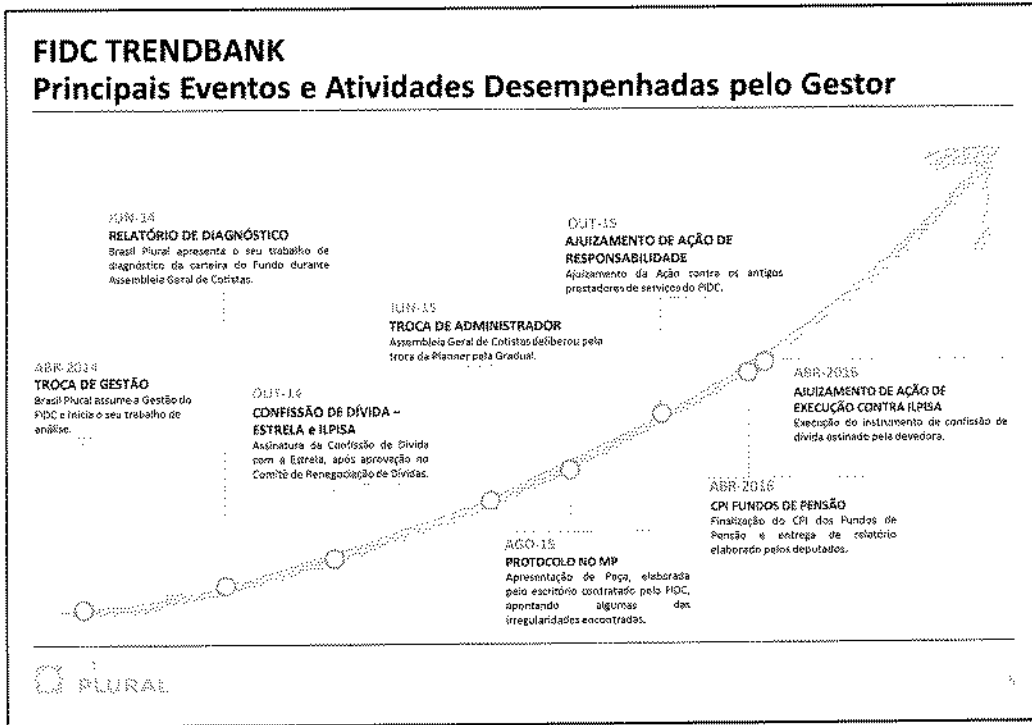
FIDC TRENDBANK
Principais Eventos e Atividades Desempenhadas pelo Gestor

JUN-14
RELATÓRIO DE DIAGNÓSTICO
Brasil Plural apresenta o seu trabalho de diagnóstico da carteira do Fundo durante Assembleia Geral de Cotistas.

OUT-15
AJUIZAMENTO DE AÇÃO DE RESPONSABILIDADE
Ajuizamento da Ação contra os antigos prestadores de serviço do FIDC.

JUN-15
TROCA DE ADMINISTRADOR
Assembleia Geral de Cotistas deliberou pela troca da Planner pela Gradual.

ABR-2014
TROCA DE GESTÃO
Brasil Plural assume a Gestão do FIDC e inicia o seu trabalho de análise.

OUT-14
CONFISSÃO DE DÍVIDA – ESTRELA e ILPISA
Assinatura da Confissão de Dívida com a Estrela, após aprovação no Comitê de Renegociação de Dívidas.

ABR-2016
AJUIZAMENTO DE AÇÃO DE EXECUÇÃO CONTRA ILPISA
Execução do instrumento de confissão de dívida assinado pela devedora.

ABR-2016
CPI FUNDOS DE PENSÃO
Finalização do CPI dos Fundos de Pensão e entrega de relatório elaborado pelos deputados.

AGO-15
PROTOCOLO NO MP
Apresentação de Peça, elaborada pelo escritório contratado pelo FIDC, apontando algumas das irregularidades encontradas.

PLURAL

5